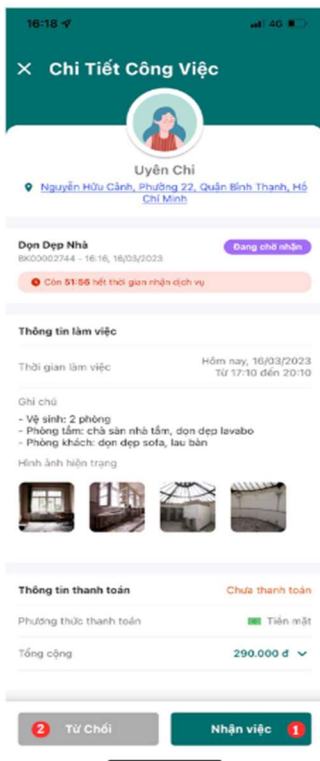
16:18 4G

Chi Tiết Công Việc

Uyên Chi

Nguyễn Hữu Cảnh, Phường 22, Quận Bình Thạnh, Hồ Chí Minh

Dọn Dẹp Nhà
BK00002744 - 16:16, 16/03/2023

Đang chờ nhận

Còn 51:56 hết thời gian nhận dịch vụ

Thông tin làm việc

Thời gian làm việc

Hôm nay, 16/03/2023
Từ 17:10 đến 20:10

Ghi chú
- Vệ sinh: 2 phòng
- Phòng tắm: chà sàn nhà tắm, dọn dẹp lavabo
- Phòng khách: dọn dẹp sofa, lau bàn

Hình ảnh hiện trạng

Thông tin thanh toán

Chưa thanh toán

Phương thức thanh toán

Tiền mặt

Tổng cộng

290.000 đ

2 Từ Chối

Nhận việc 1